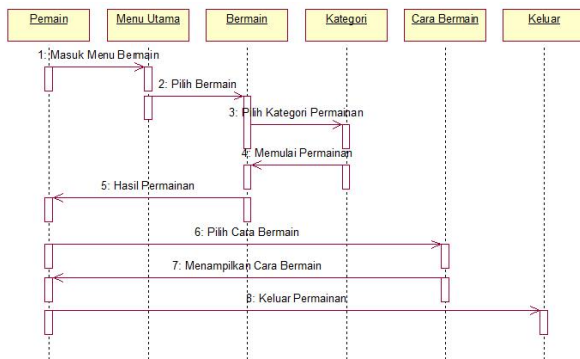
Pemain
Menu Utama
Bermain
Kategori
Cara Bermain
Keluar

1: Masuk Menu Bermain
2: Pilih Bermain
3: Pilih Kategori Permainan
4: Memulai Permainan
5: Hasil Permainan
6: Pilih Cara Bermain
7: Menampilkan Cara Bermain
8: Keluar Permainan